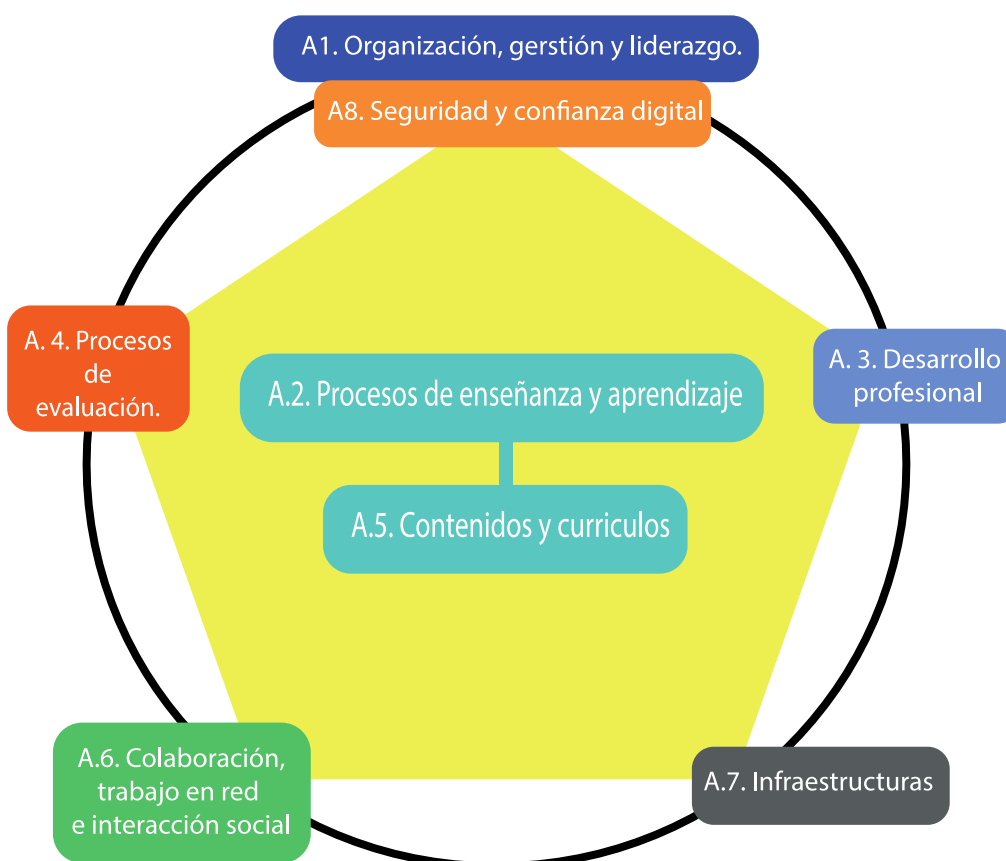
A1. Organización, gerstión y liderazgo.

A8. Seguridad y confianza digital

A. 4. Procesos de evaluación.

A.2. Procesos de enseñanza y aprendizaje

A. 3. Desarrollo profesional

A.5. Contenidos y curriculos

A.6. Colaboración, trabajo en red e interacción social

A.7. Infraestructuras